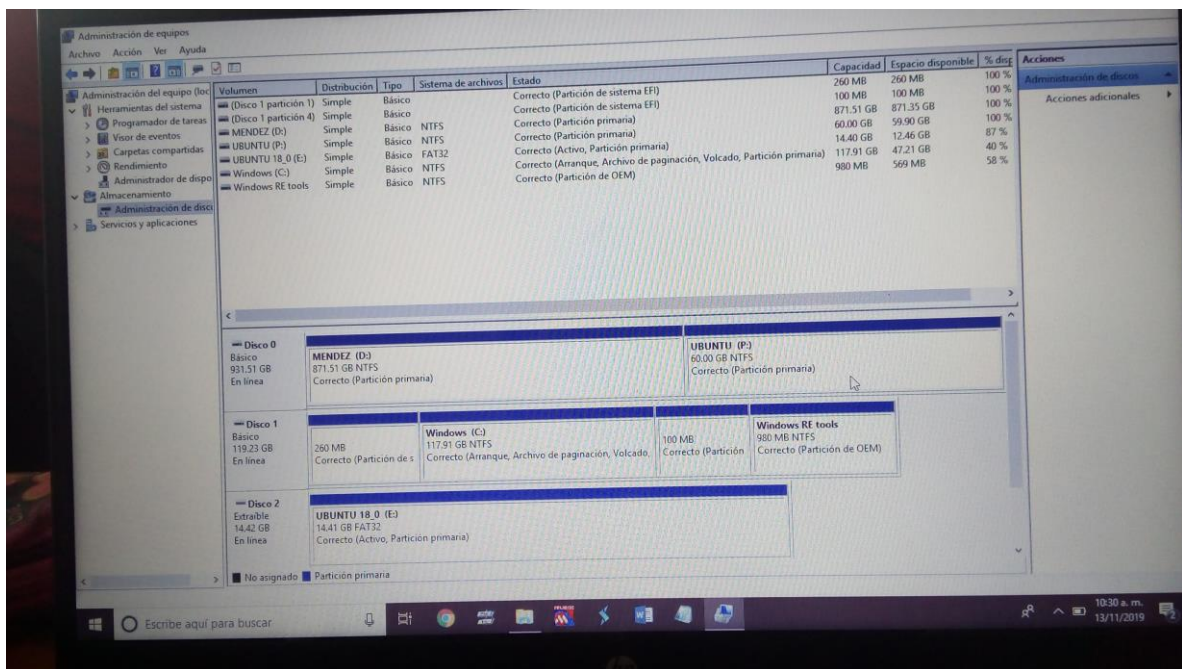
Administración de equipos

Archivo Acción Ver Ayuda

Administración del equipo (loc
Herramientas del sistema
Programador de tareas
Visor de eventos
Carpetas compartidas
Rendimiento
Administrador de dispo
Almacenamiento
Administración de disc
Servicios y aplicaciones

| Volumen | Distribución | Tipo | Sistema de archivos | Estado | Capacidad | Espacio disponible | % disp |
|---|---|---|---|---|---|---|---|
| (Disco 1 partición 1) | Simple | Básico | | Correcto (Partición de sistema EFI) | 260 MB | 260 MB | 100 % |
| (Disco 1 partición 4) | Simple | Básico | | Correcto (Partición de sistema EFI) | 100 MB | 100 MB | 100 % |
| MENDEZ (D:) | Simple | Básico | NTFS | Correcto (Partición primaria) | 871.51 GB | 871.35 GB | 100 % |
| UBUNTU (P:) | Simple | Básico | NTFS | Correcto (Partición primaria) | 60.00 GB | 59.90 GB | 100 % |
| UBUNTU 18_0 (E:) | Simple | Básico | FAT32 | Correcto (Activo, Partición primaria) | 14.40 GB | 12.46 GB | 87 % |
| Windows (C:) | Simple | Básico | NTFS | Correcto (Arranque, Archivo de paginación, Volcado, Partición primaria) | 117.91 GB | 47.21 GB | 40 % |
| Windows RE tools | Simple | Básico | NTFS | Correcto (Partición de OEM) | 980 MB | 569 MB | 58 % |

Acciones
Administración de discos
Acciones adicionales

Disco 0
Básico
931.51 GB
En línea

MENDEZ (D:)
871.51 GB NTFS
Correcto (Partición primaria)

UBUNTU (P:)
60.00 GB NTFS
Correcto (Partición primaria)

Disco 1
Básico
119.23 GB
En línea

260 MB
Correcto (Partición de s

Windows (C:)
117.91 GB NTFS
Correcto (Arranque, Archivo de paginación, Volcado,

100 MB
Correcto (Partición

Windows RE tools
980 MB NTFS
Correcto (Partición de OEM)

Disco 2
Extraíble
14.42 GB
En línea

UBUNTU 18_0 (E:)
14.41 GB FAT32
Correcto (Activo, Partición primaria)

No asignado Partición primaria

Escribe aquí para buscar

10:30 a. m.
13/11/2019